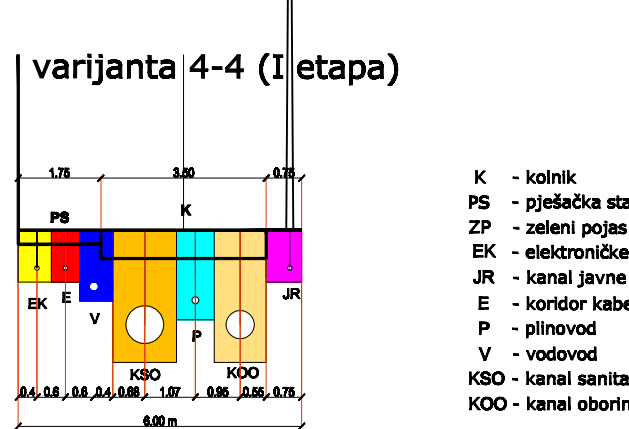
varijanta 4-4 (I etapa)

1.75
3.50
0.75

PS
K

EK
E
V
KSO
P
KOO
JR

0.4 0.6 0.6 0.4 0.68 1.07 0.95 0.55 0.75

6.00 m

K - kolnik
PS - pješačka sta
ZP - zeleni pojas
EK - elektroničke
JR - kanal javne
E - koridor kabe
P - plinovod
V - vodovod
KSO - kanal sanita
KOO - kanal oborin